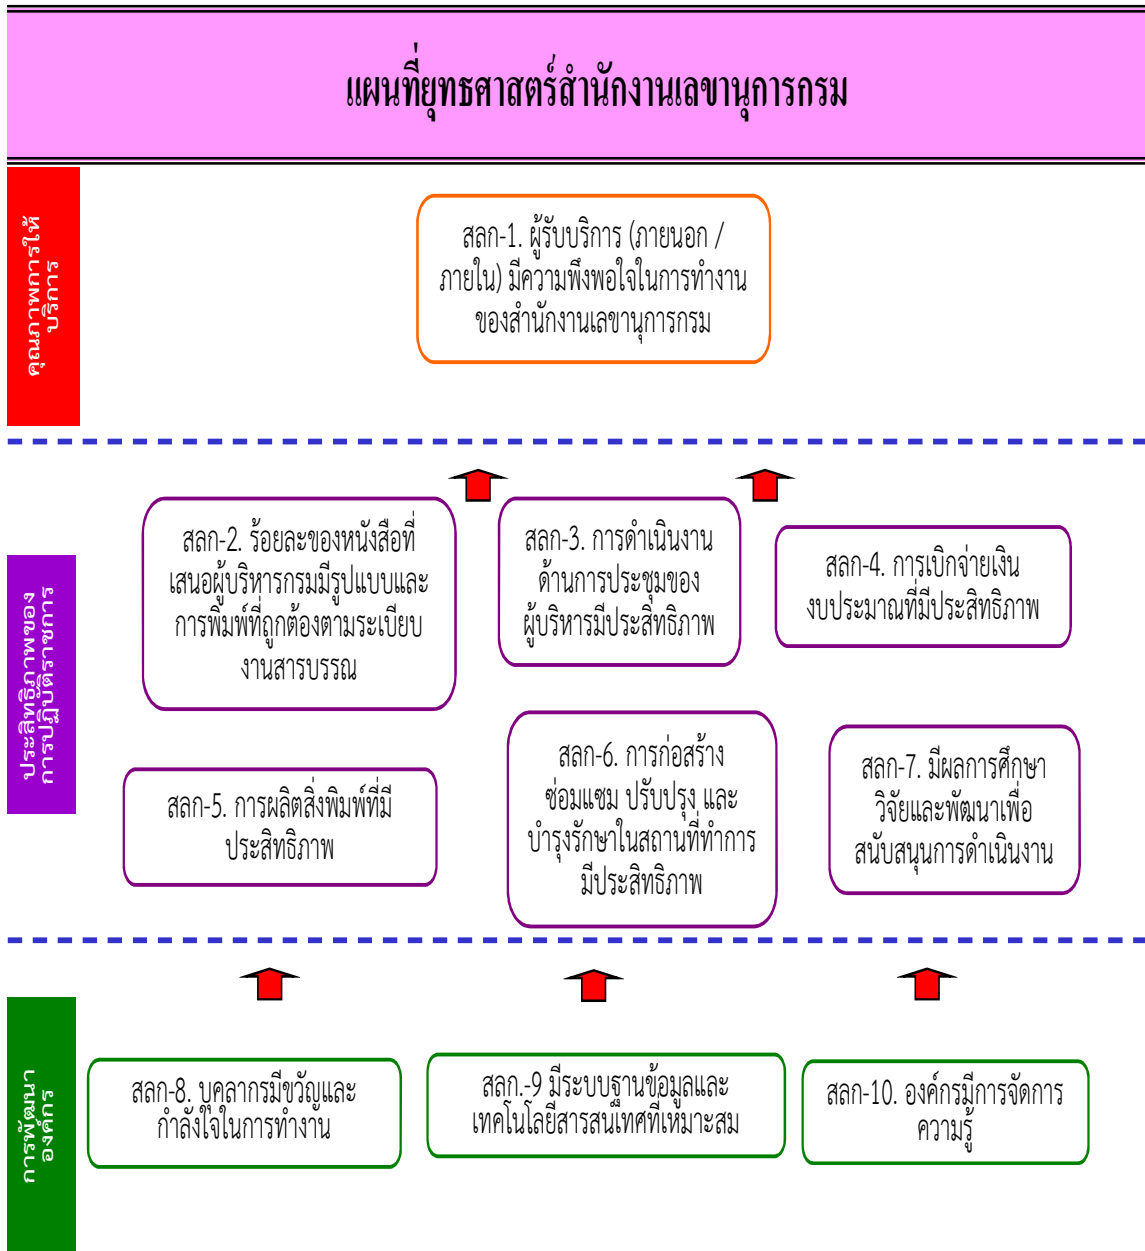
แผนที่ยุทธศาสตร์สำนักงานเลขานุการกรม

คุณภาพการให้บริการ

สลก-1. ผู้รับบริการ (ภายนอก / ภายใน) มีความพึงพอใจในการทำงานของสำนักงานเลขานุการกรม

ประสิทธิภาพของการปฏิบัติราชการ

สลก-2. ร้อยละของหนังสือที่เสนอผู้บริหารกรมมีรูปแบบและการพิมพ์ที่ถูกต้องตามระเบียบงานสารบรรณ

สลก-3. การดำเนินงานด้านการประชุมของผู้บริหารมีประสิทธิภาพ

สลก-4. การเบิกจ่ายเงินงบประมาณที่มีประสิทธิภาพ

สลก-5. การผลิตสิ่งพิมพ์ที่มีประสิทธิภาพ

สลก-6. การก่อสร้าง ซ่อมแซม ปรับปรุง และบำรุงรักษาในสถานที่ทำการมีประสิทธิภาพ

สลก-7. มีผลการศึกษาวิจัยและพัฒนาเพื่อสนับสนุนการดำเนินงาน

การพัฒนาองค์กร

สลก-8. บุคลากรมีขวัญและกำลังใจในการทำงาน

สลก.-9 มีระบบฐานข้อมูลและเทคโนโลยีสารสนเทศที่เหมาะสม

สลก-10. องค์กรมีการจัดการความรู้